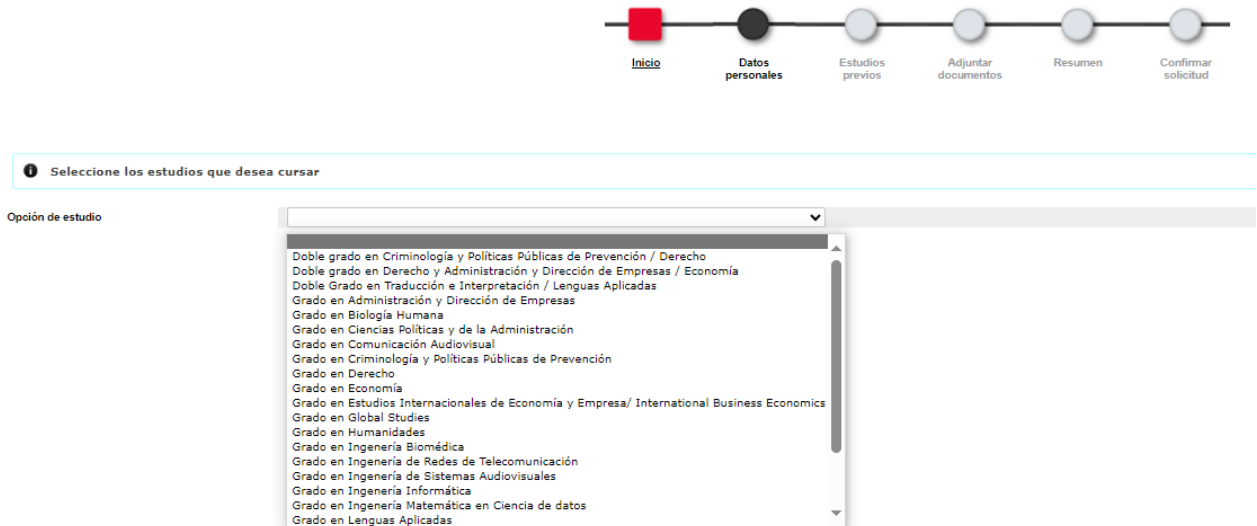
Inicio
Datos personales
Estudios previos
Adjuntar documentos
Resumen
Confirmar solicitud

Seleccione los estudios que desea cursar

Opción de estudio

Doble grado en Criminología y Políticas Públicas de Prevención / Derecho
Doble grado en Derecho y Administración y Dirección de Empresas / Economía
Doble Grado en Traducción e Interpretación / Lenguas Aplicadas
Grado en Administración y Dirección de Empresas
Grado en Biología Humana
Grado en Ciencias Políticas y de la Administración
Grado en Comunicación Audiovisual
Grado en Criminología y Políticas Públicas de Prevención
Grado en Derecho
Grado en Economía
Grado en Estudios Internacionales de Economía y Empresa/ International Business Economics
Grado en Global Studies
Grado en Humanidades
Grado en Ingenería Biomédica
Grado en Ingenería de Redes de Telecomunicación
Grado en Ingenería de Sistemas Audiovisuales
Grado en Ingenería Informática
Grado en Ingenería Matemática en Ciencia de datos
Grado en Lenguas Aplicadas